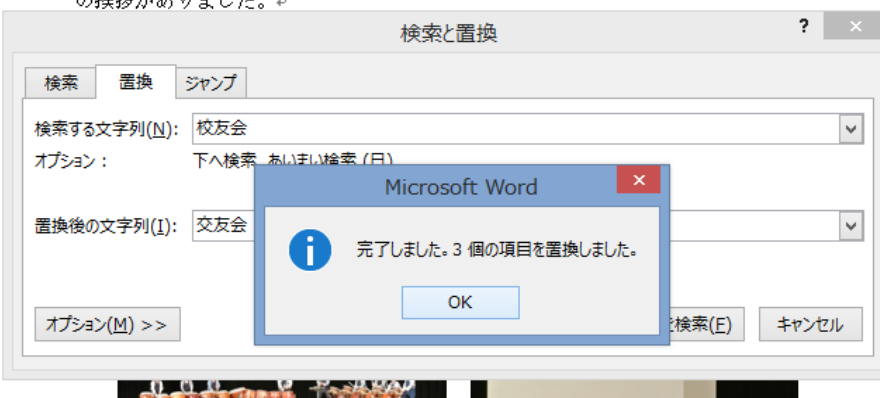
の挨拶がありました。

検索と置換

?

検索

置換

ジャンプ

検索する文字列(N): 校友会

オプション: 下へ検索、あいまい検索 (日)

置換後の文字列(I): 交友会

オプション(M) >>

検索(F)

キャンセル

Microsoft Word

完了しました。3 個の項目を置換しました。

OK